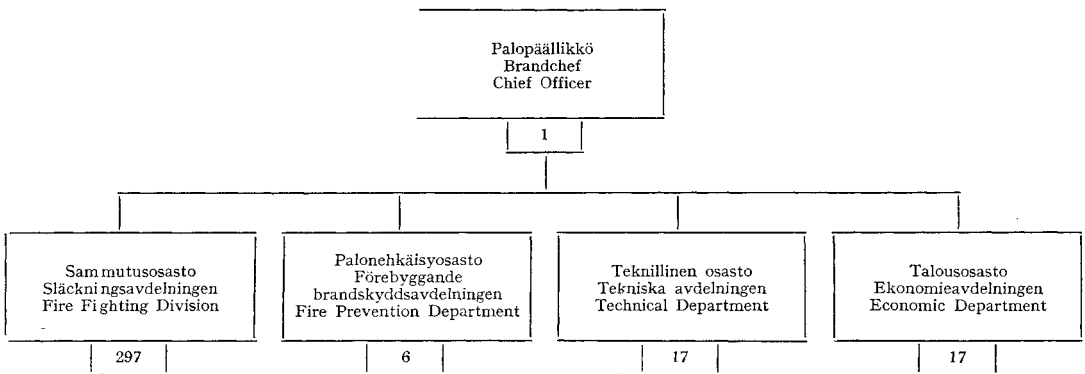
Palopäällikkö
Brandchef
Chief Officer

1

Sammutusosasto
Släckningsavdelningen
Fire Fighting Division

297

Palonehkäisyosasto
Förebyggande brandskyddsavdelningen
Fire Prevention Department

6

Teknillinen osasto
Tekniska avdelningen
Technical Department

17

Talousosasto
Ekonomieavdelningen
Economic Department

17